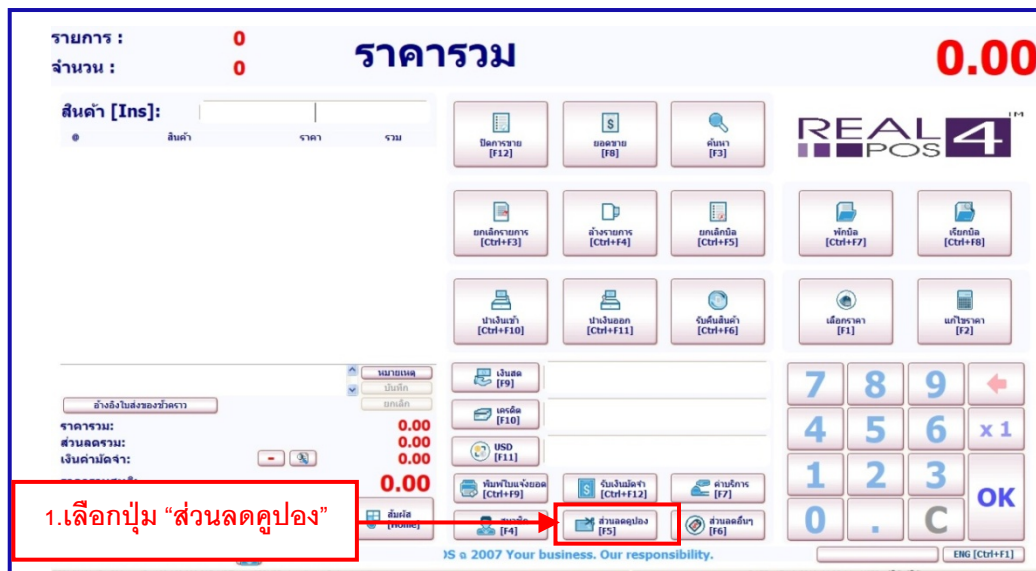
รายการ : 0
จำนวน : 0
ราคารวม
0.00

สินค้า [Ins]:
# สินค้า ราคา รวม

ปิดการขาย [F12]
ยอดขาย [F8]
ค้นหา [F3]

REAL POS 4 TM

ยกเลิกรายการ [Ctrl+F3]
อ้างรายการ [Ctrl+F4]
ยกเลิกบิล [Ctrl+F5]
พักบิล [Ctrl+F7]
เรียกบิล [Ctrl+F8]

นำเงินเข้า [Ctrl+F10]
นำเงินออก [Ctrl+F11]
รับคืนสินค้า [Ctrl+F6]
เลือกราคา [F1]
แก้ไขราคา [F2]

หมายเหตุ
บันทึก
ยกเลิก
อ้างอิงใบส่งของชั่วคราว
ราคารวม: 0.00
ส่วนลดรวม: 0.00
เงินค่ามัดจำ: 0.00
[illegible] 0.00

เงินสด [F9]
เครดิต [F10]
USD [F11]
พิมพ์ใบแจ้งยอด [Ctrl+F9]
รับเงินมัดจำ [Ctrl+F12]
ค่าบริการ [F7]
สมาชิก [F4]
ส่วนลดคูปอง [F5]
ส่วนลดอื่นๆ [F6]
สัมผัส [Home]

7 8 9
4 5 6 x 1
1 2 3 OK
0 . C

1.เลือกปุ่ม “ส่วนลดคูปอง”

OS © 2007 Your business. Our responsibility.
ENG [Ctrl+F1]